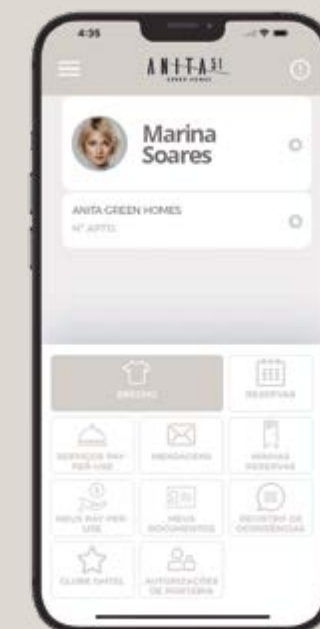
4:35

ANITA 51
GREEN HOMES

Marina Soares

ANITA GREEN HOMES
Nº APTO.

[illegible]

RESERVAS

SERVIÇOS PAY PER USE

MENSAGENS

MINHAS RESERVAS

MEUS PAY PER USE

MEUS DOCUMENTOS

REGISTRO DE OCORRÊNCIAS

CLUBE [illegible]

AUTORIZAÇÕES DE PORTARIA